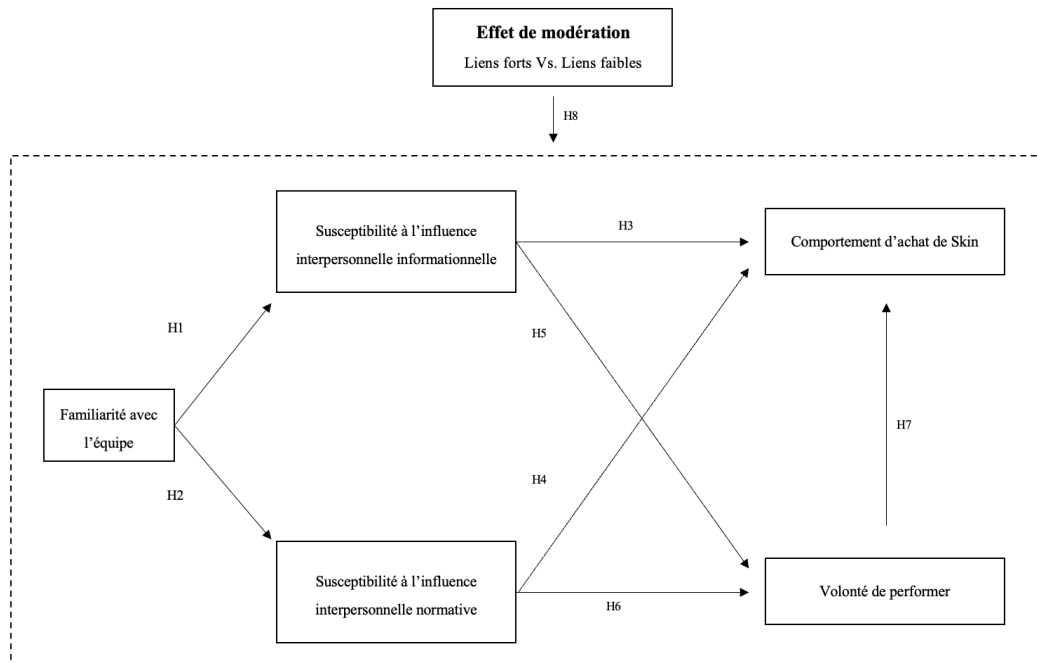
**Effet de modération**
Liens forts Vs. Liens faibles

H8

Susceptibilité à l'influence interpersonnelle informationnelle

H3

Comportement d'achat de Skin

H1

H5

Familiarité avec l'équipe

H7

H4

H2

Susceptibilité à l'influence interpersonnelle normative

H6

Volonté de performer